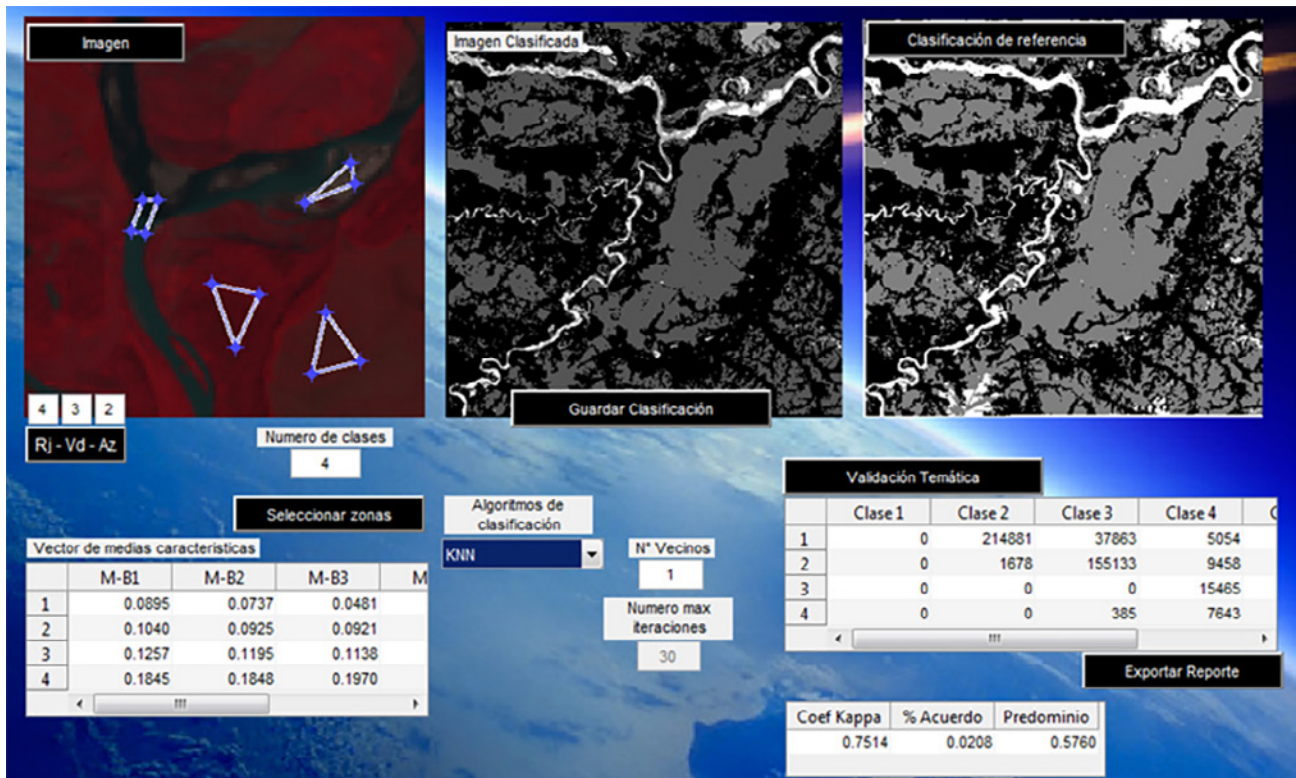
Imagen

Imagen Clasificada

Clasificación de referencia

4 3 2

Rj - Vd - Az

Guardar Clasificación

Numero de clases

4

Validación Temática

Seleccionar zonas

Algoritmos de clasificación

KNN

N° Vecinos

1

Numero max iteraciones

30

Vector de medias caracteristicas

| | M-B1 | M-B2 | M-B3 | M |
|---|---|---|---|---|
| 1 | 0.0895 | 0.0737 | 0.0481 | |
| 2 | 0.1040 | 0.0925 | 0.0921 | |
| 3 | 0.1257 | 0.1195 | 0.1138 | |
| 4 | 0.1845 | 0.1848 | 0.1970 | |

| | Clase 1 | Clase 2 | Clase 3 | Clase 4 | C |
|---|---|---|---|---|---|
| 1 | 0 | 214881 | 37863 | 5054 | |
| 2 | 0 | 1678 | 155133 | 9458 | |
| 3 | 0 | 0 | 0 | 15465 | |
| 4 | 0 | 0 | 385 | 7643 | |

Exportar Reporte

| Coef Kappa | % Acuerdo | Predominio |
|---|---|---|
| 0.7514 | 0.0208 | 0.5760 |